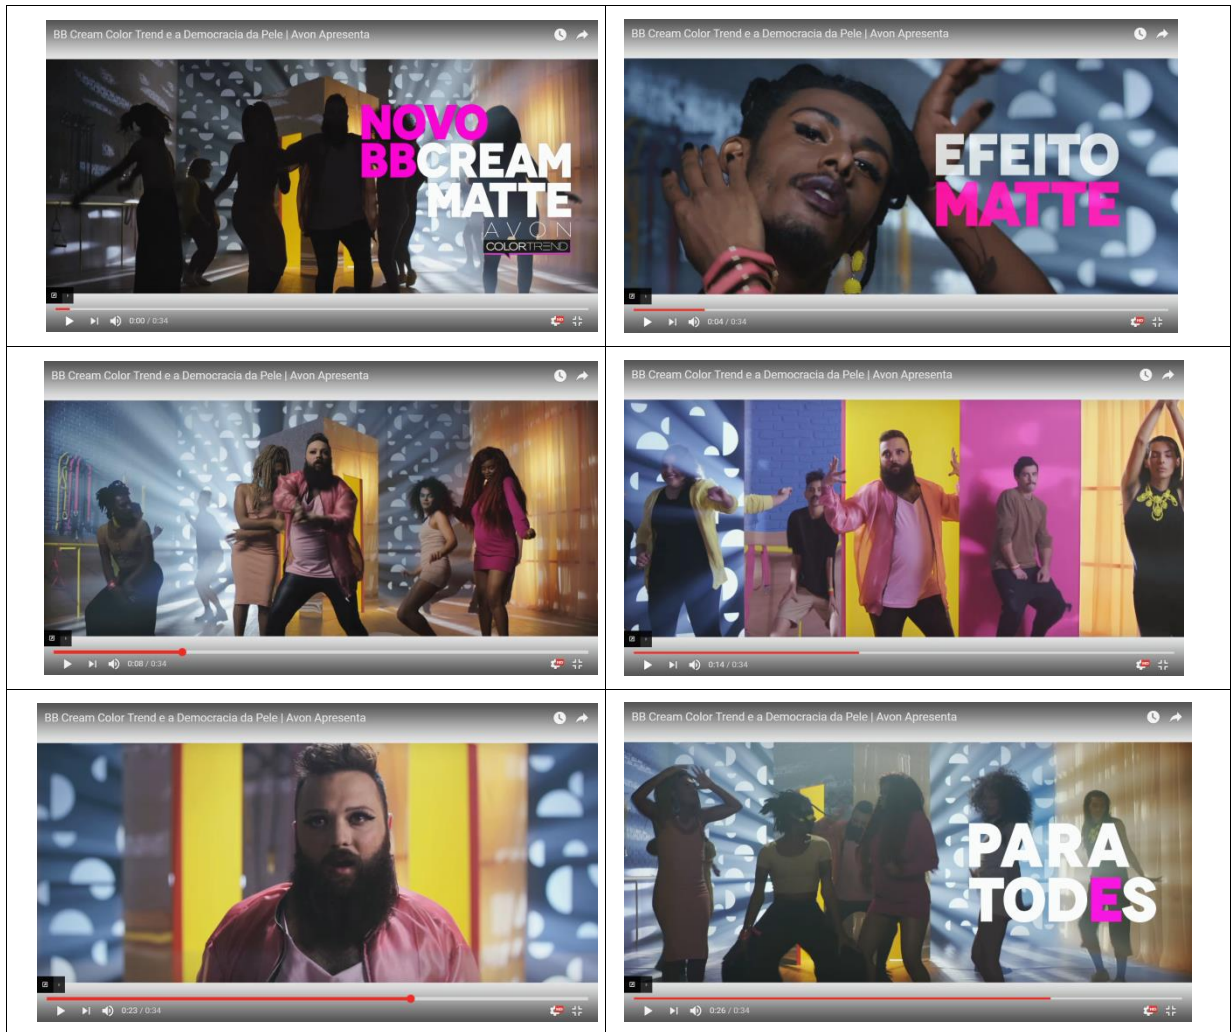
| | |
|---|---|
| BB Cream Color Trend e a Democracia da Pele \| Avon Apresenta<br>NOVO BB CREAM MATTE<br>AVON COLOR TREND<br>0:00 / 0:34 | BB Cream Color Trend e a Democracia da Pele \| Avon Apresenta<br>EFEITO MATTE<br>0:04 / 0:34 |
| BB Cream Color Trend e a Democracia da Pele \| Avon Apresenta<br>0:08 / 0:34 | BB Cream Color Trend e a Democracia da Pele \| Avon Apresenta<br>0:14 / 0:34 |
| BB Cream Color Trend e a Democracia da Pele \| Avon Apresenta<br>0:23 / 0:34 | BB Cream Color Trend e a Democracia da Pele \| Avon Apresenta<br>PARA TODES<br>0:26 / 0:34 |